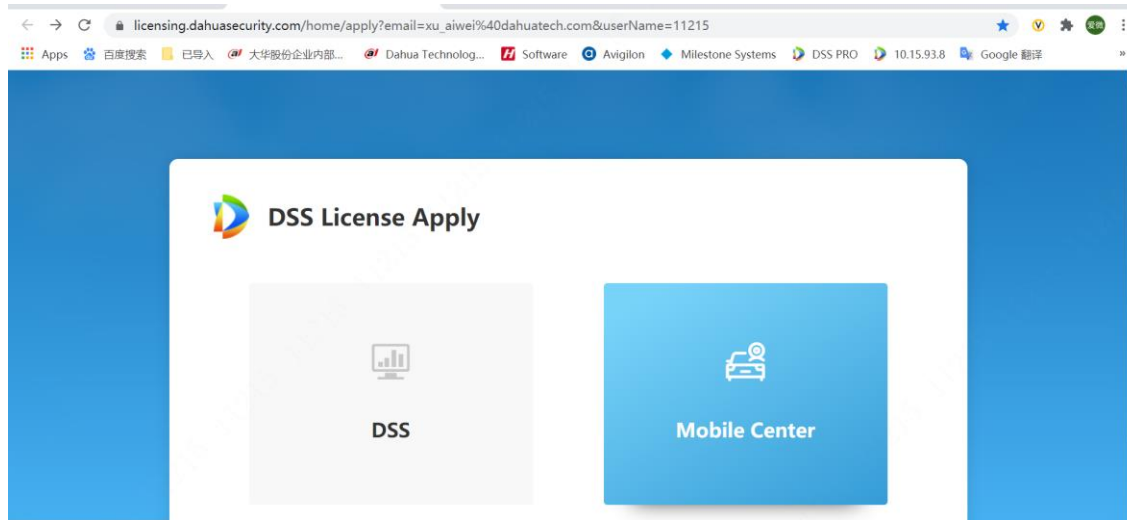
licensing.dahuasecurity.com/home/apply?email=xu_aiwei%40dahuatech.com&userName=11215

Apps 百度搜索 已导入 大华股份企业内部... Dahua Technolog... Software Avigilon Milestone Systems DSS PRO 10.15.93.8 Google 翻译 »

DSS License Apply

DSS

Mobile Center